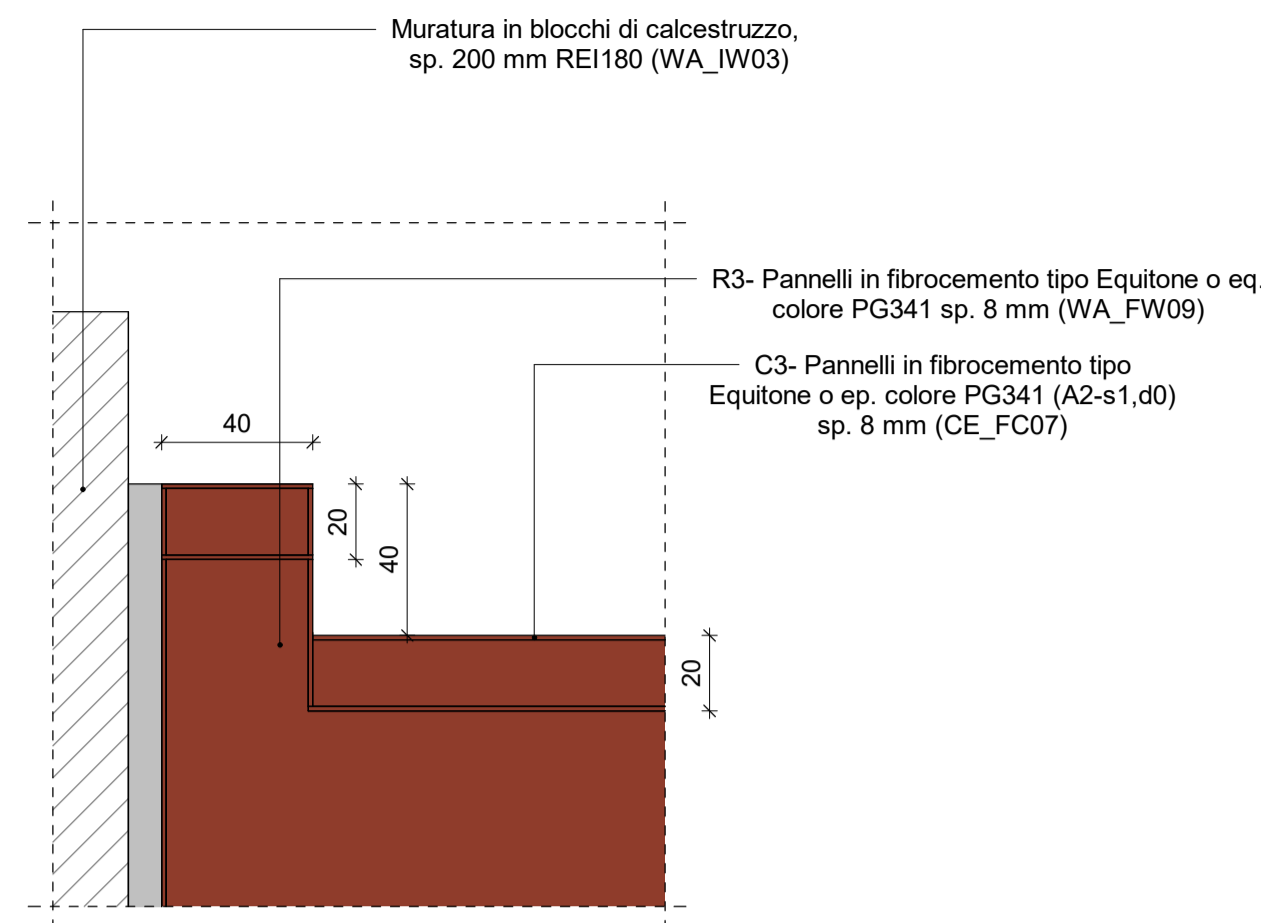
Muratura in blocchi di calcestruzzo,
sp. 200 mm REI180 (WA_IW03)

R3- Pannelli in fibrocemento tipo Equitone o eq.
colore PG341 sp. 8 mm (WA_FW09)

C3- Pannelli in fibrocemento tipo
Equitone o ep. colore PG341 (A2-s1,d0)
sp. 8 mm (CE_FC07)

40

20

40

20